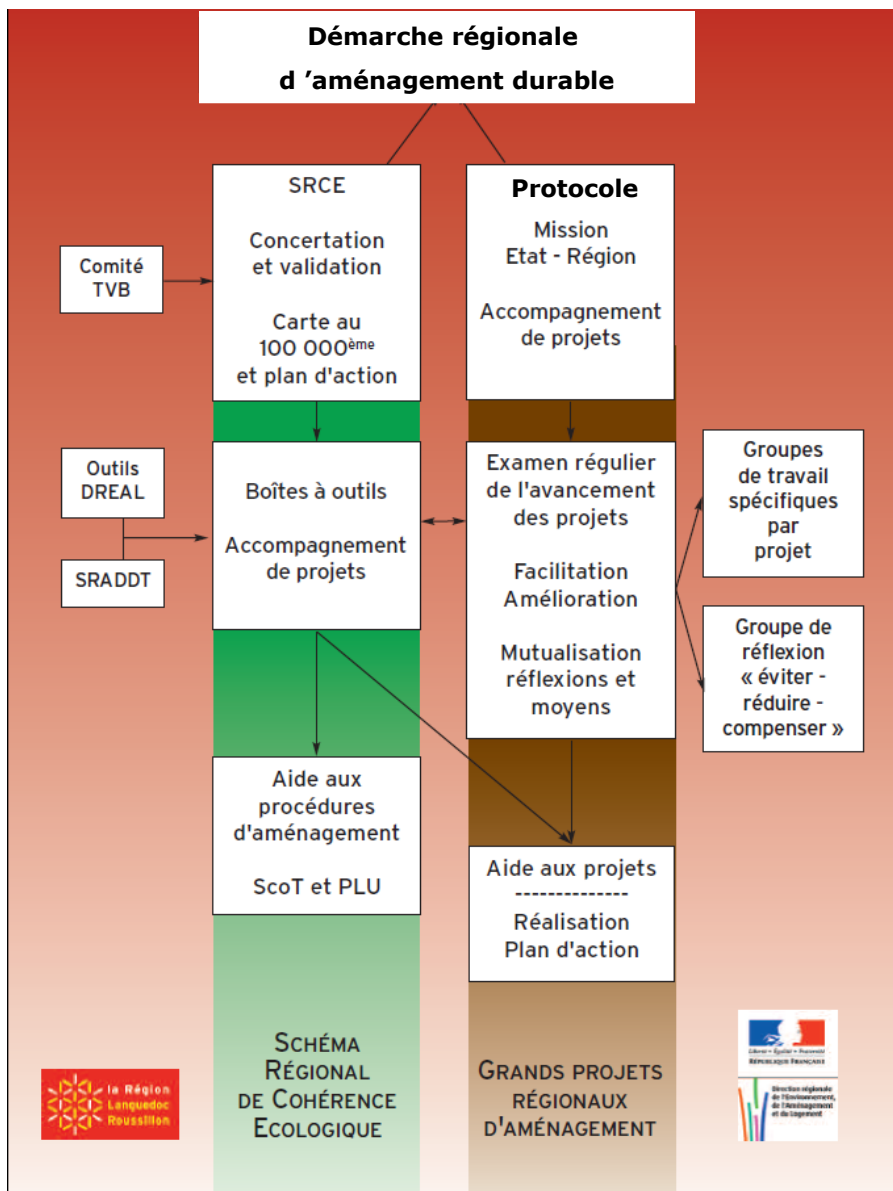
Démarche régionale
d 'aménagement durable

SRCE

Concertation et validation

Carte au 100 000ème et plan d'action

Protocole

Mission
Etat - Région

Accompagnement de projets

Comité TVB

Outils DREAL

SRADDT

Boîtes à outils

Accompagnement de projets

Examen régulier de l'avancement des projets

Facilitation
Amélioration

Mutualisation réflexions et moyens

Groupes de travail spécifiques par projet

Groupe de réflexion « éviter - réduire - compenser »

Aide aux procédures d'aménagement

ScoT et PLU

Aide aux projets
--------------
Réalisation
Plan d'action

SCHÉMA RÉGIONAL DE COHÉRENCE ECOLOGIQUE

GRANDS PROJETS RÉGIONAUX D'AMÉNAGEMENT

la Région Languedoc Roussillon

Liberté • Égalité • Fraternité
RÉPUBLIQUE FRANÇAISE

Direction régionale de l'Environnement, de l'Aménagement et du Logement